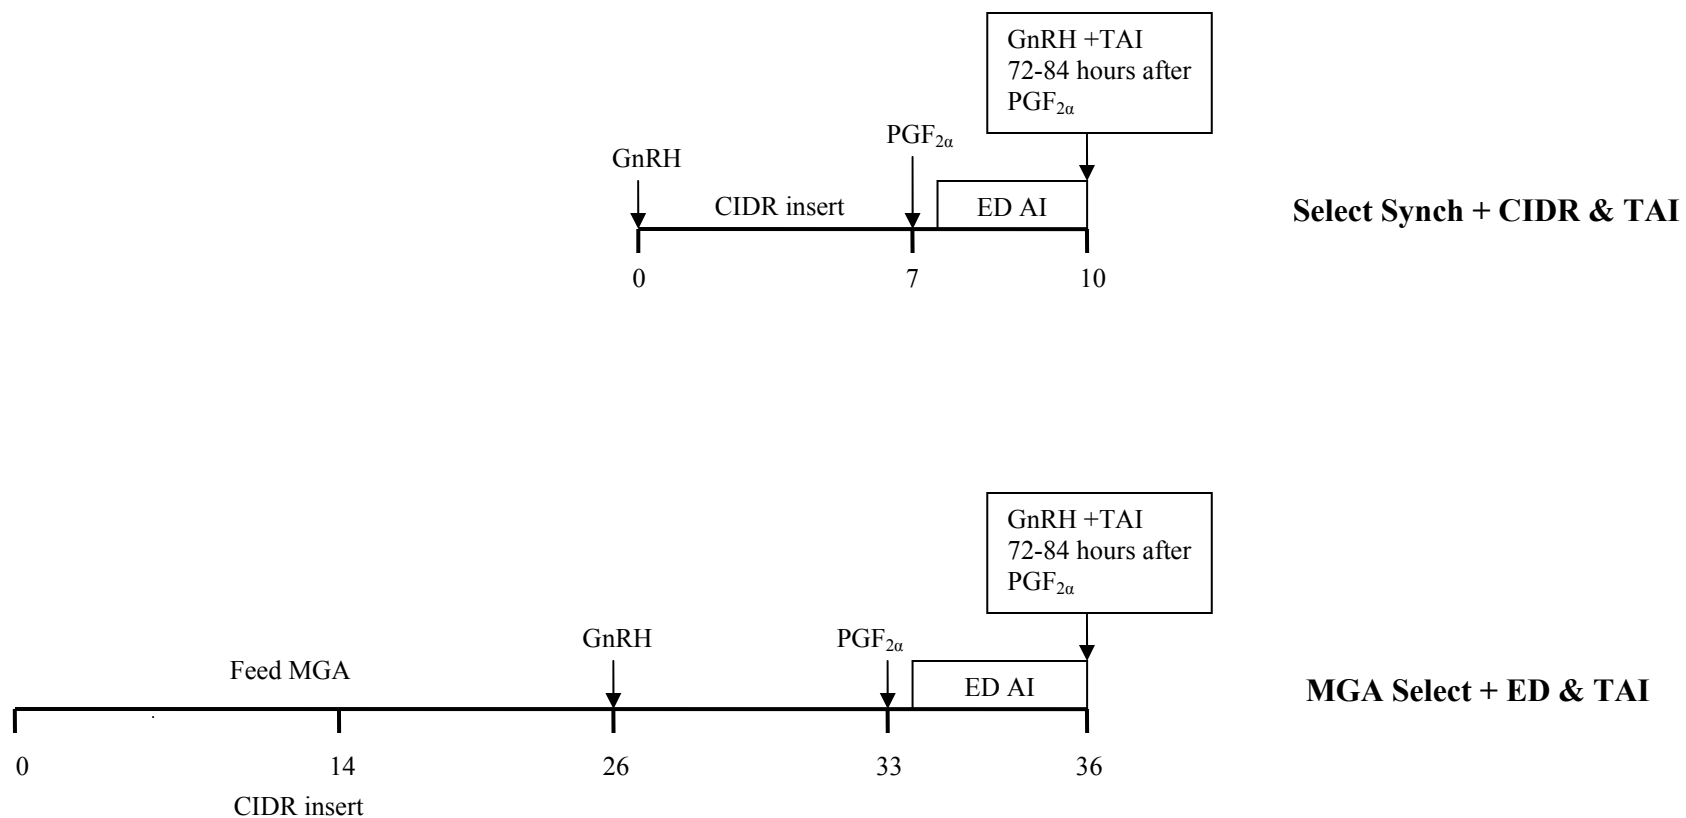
GnRH +TAI 72-84 hours after $PGF_{2\alpha}$

GnRH

$PGF_{2\alpha}$

CIDR insert

ED AI

Select Synch + CIDR & TAI

0

7

10

GnRH +TAI 72-84 hours after $PGF_{2\alpha}$

GnRH

$PGF_{2\alpha}$

Feed MGA

ED AI

MGA Select + ED & TAI

0

14

26

33

36

CIDR insert